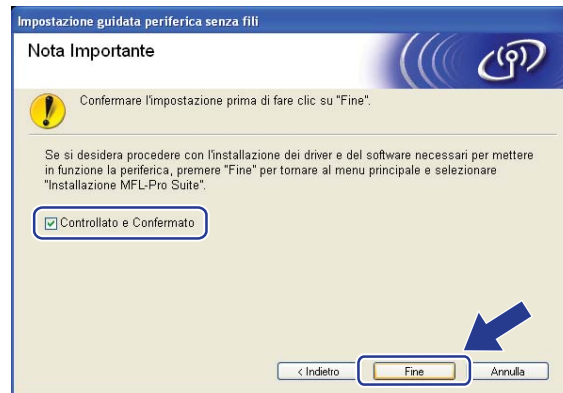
Impostazione guidata periferica senza fili

Nota Importante

Confermare l'impostazione prima di fare clic su "Fine".

Se si desidera procedere con l'installazione dei driver e del software necessari per mettere in funzione la periferica, premere "Fine" per tornare al menu principale e selezionare "Installazione MFL-Pro Suite".

Controllato e Confermato

< Indietro
Fine
Annulla